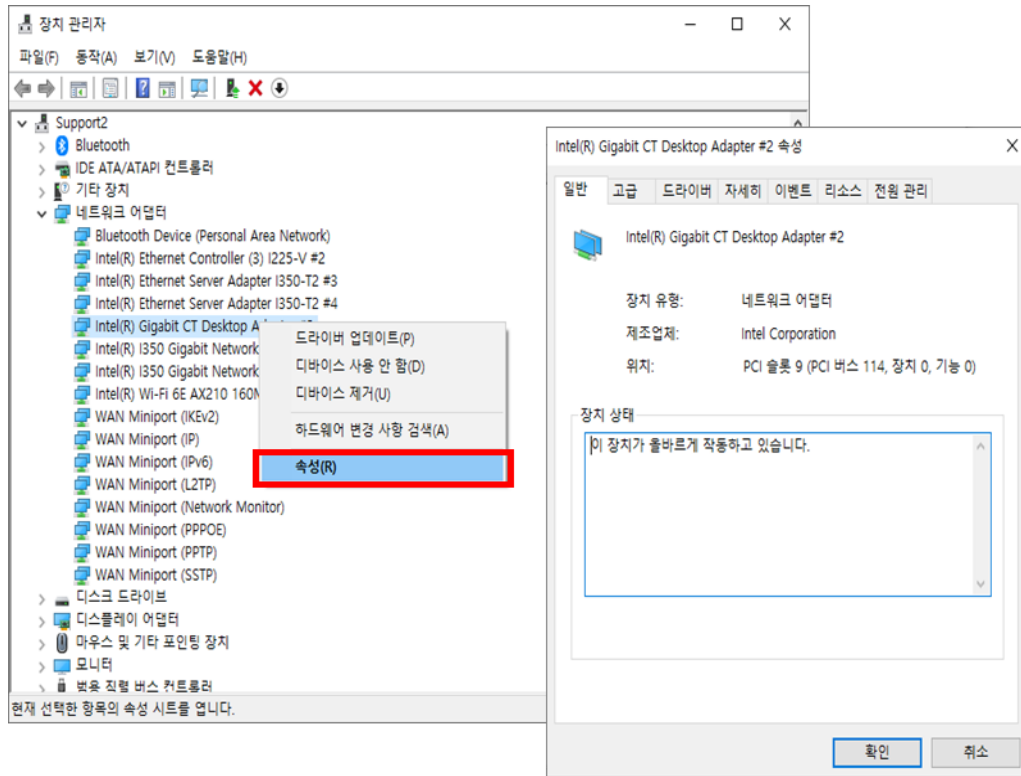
장치 관리자

파일(F) 동작(A) 보기(V) 도움말(H)

Support2
Bluetooth
IDE ATA/ATAPI 컨트롤러
기타 장치
네트워크 어댑터
Bluetooth Device (Personal Area Network)
Intel(R) Ethernet Controller (3) I225-V #2
Intel(R) Ethernet Server Adapter I350-T2 #3
Intel(R) Ethernet Server Adapter I350-T2 #4
Intel(R) Gigabit CT Desktop Ada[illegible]
Intel(R) I350 Gigabit Network
Intel(R) I350 Gigabit Network
Intel(R) Wi-Fi 6E AX210 160N
WAN Miniport (IKEv2)
WAN Miniport (IP)
WAN Miniport (IPv6)
WAN Miniport (L2TP)
WAN Miniport (Network Monitor)
WAN Miniport (PPPOE)
WAN Miniport (PPTP)
WAN Miniport (SSTP)
디스크 드라이브
디스플레이 어댑터
마우스 및 기타 포인팅 장치
모니터
범용 직렬 버스 컨트롤러

드라이버 업데이트(P)
디바이스 사용 안 함(D)
디바이스 제거(U)
하드웨어 변경 사항 검색(A)
속성(R)

현재 선택한 항목의 속성 시트를 엽니다.

Intel(R) Gigabit CT Desktop Adapter #2 속성

일반 고급 드라이버 자세히 이벤트 리소스 전원 관리

Intel(R) Gigabit CT Desktop Adapter #2

장치 유형: 네트워크 어댑터
제조업체: Intel Corporation
위치: PCI 슬롯 9 (PCI 버스 114, 장치 0, 기능 0)

장치 상태
이 장치가 올바르게 작동하고 있습니다.

확인 취소